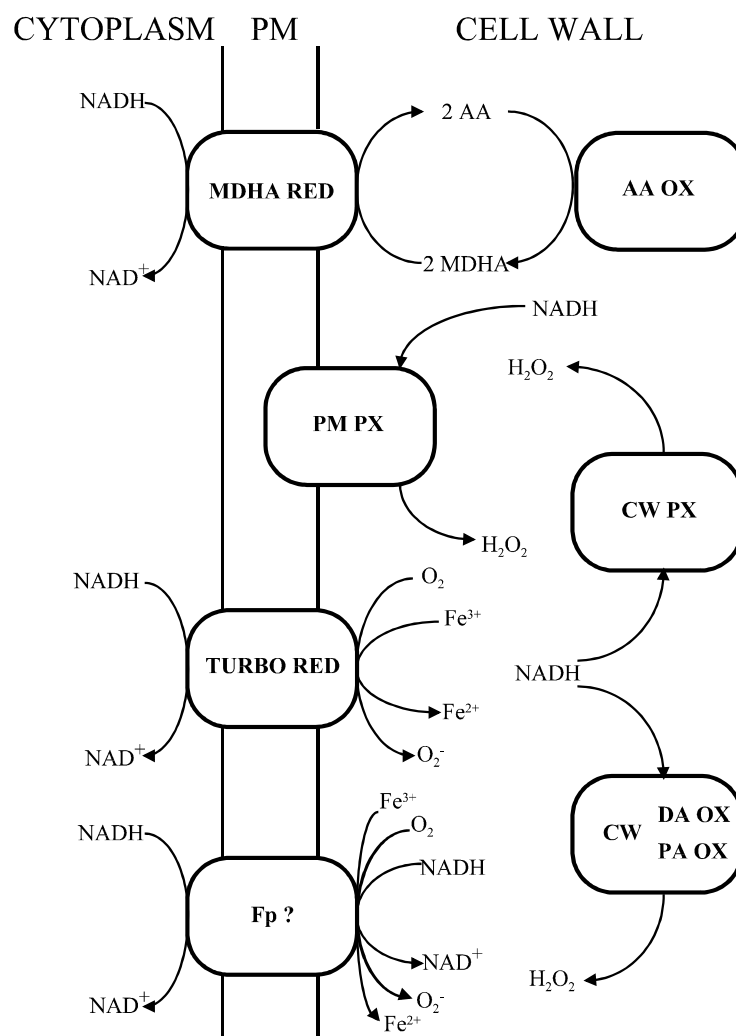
CYTOPLASM PM CELL WALL

NADH
MDHA RED
NAD$^+$
2 AA
2 MDHA
AA OX

NADH
PM PX
$H_2O_2$
$H_2O_2$
CW PX

NADH
TURBO RED
NAD$^+$
$O_2$
$Fe^{3+}$
$Fe^{2+}$
$O_2^-$
NADH

CW DA OX PA OX

NADH
Fp ?
NAD$^+$
$Fe^{3+}$
$O_2$
NADH
NAD$^+$
$O_2^-$
$Fe^{2+}$
$H_2O_2$